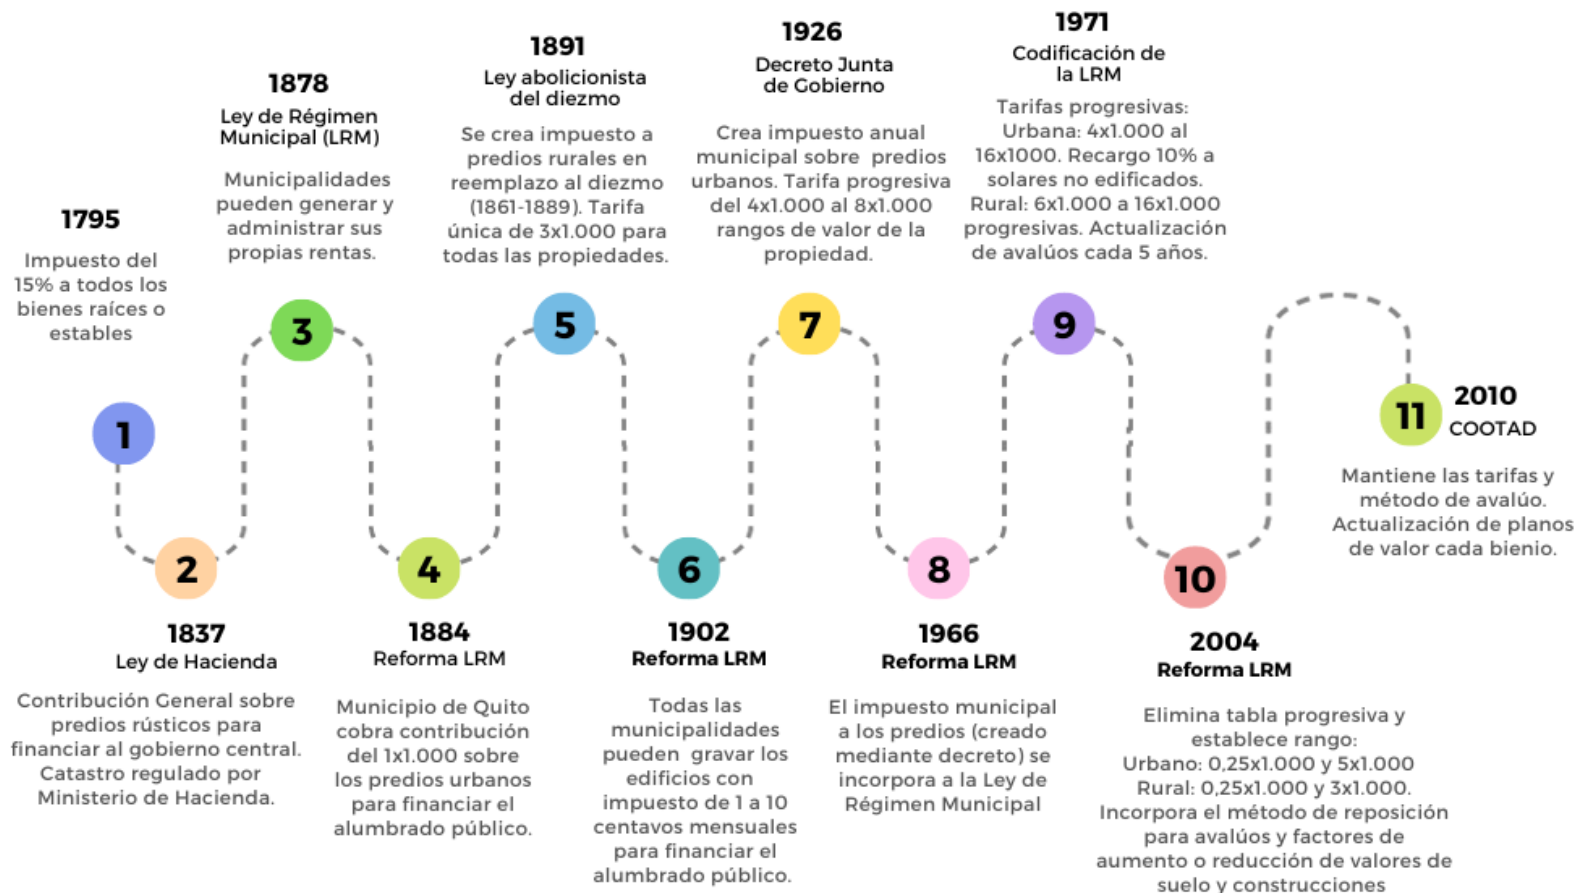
1795

Impuesto del 15% a todos los bienes raíces o estables

1

2

1837
Ley de Hacienda

Contribución General sobre predios rústicos para financiar al gobierno central. Catastro regulado por Ministerio de Hacienda.

1878
Ley de Régimen Municipal (LRM)

Municipalidades pueden generar y administrar sus propias rentas.

3

4

1884
Reforma LRM

Municipio de Quito cobra contribución del 1x1.000 sobre los predios urbanos para financiar el alumbrado público.

1891
Ley abolicionista del diezmo

Se crea impuesto a predios rurales en reemplazo al diezmo (1861-1889). Tarifa única de 3x1.000 para todas las propiedades.

5

6

1902
Reforma LRM

Todas las municipalidades pueden gravar los edificios con impuesto de 1 a 10 centavos mensuales para financiar el alumbrado público.

1926
Decreto Junta de Gobierno

Crea impuesto anual municipal sobre predios urbanos. Tarifa progresiva del 4x1.000 al 8x1.000 rangos de valor de la propiedad.

7

8

1966
Reforma LRM

El impuesto municipal a los predios (creado mediante decreto) se incorpora a la Ley de Régimen Municipal

1971
Codificación de la LRM

Tarifas progresivas: Urbana: 4x1.000 al 16x1000. Recargo 10% a solares no edificados. Rural: 6x1.000 a 16x1.000 progresivas. Actualización de avalúos cada 5 años.

9

10

2004
Reforma LRM

Elimina tabla progresiva y establece rango: Urbano: 0,25x1.000 y 5x1.000 Rural: 0,25x1.000 y 3x1.000. Incorpora el método de reposición para avalúos y factores de aumento o reducción de valores de suelo y construcciones

11
2010
COOTAD

Mantiene las tarifas y método de avalúo. Actualización de planos de valor cada bienio.